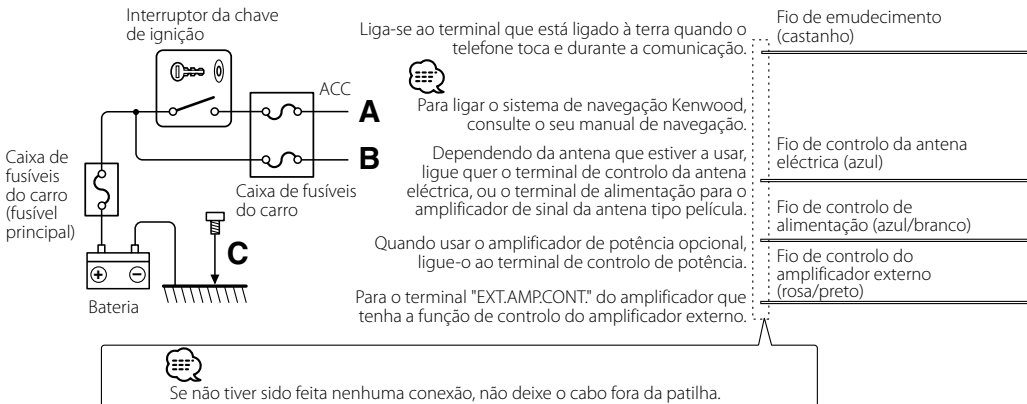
Interruptor da chave de ignição

ACC

A

B

Caixa de fusíveis do carro (fusível principal)

Caixa de fusíveis do carro

C

Bateria

Liga-se ao terminal que está ligado à terra quando o telefone toca e durante a comunicação.

Fio de emudecimento (castanho)

Para ligar o sistema de navegação Kenwood, consulte o seu manual de navegação.

Dependendo da antena que estiver a usar, ligue quer o terminal de controlo da antena eléctrica, ou o terminal de alimentação para o amplificador de sinal da antena tipo película.

Fio de controlo da antena eléctrica (azul)

Fio de controlo de alimentação (azul/branco)

Quando usar o amplificador de potência opcional, ligue-o ao terminal de controlo de potência.

Fio de controlo do amplificador externo (rosa/preto)

Para o terminal "EXT.AMP.CONT." do amplificador que tenha a função de controlo do amplificador externo.

Se não tiver sido feita nenhuma conexão, não deixe o cabo fora da patilha.